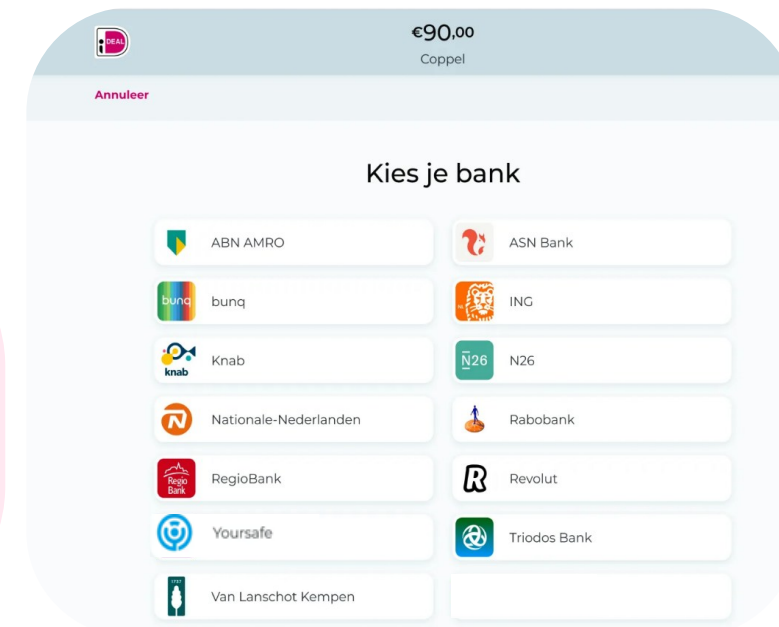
iDEAL

€90,00
Coppel

Annuleer

Kies je bank

ABN AMRO

ASN Bank

bunq

bunq

ING

knab

Knab

N26

N26

Nationale-Nederlanden

Rabobank

Regio Bank

RegioBank

Revolut

Yoursafe

Triodos Bank

1737

Van Lanschot Kempen